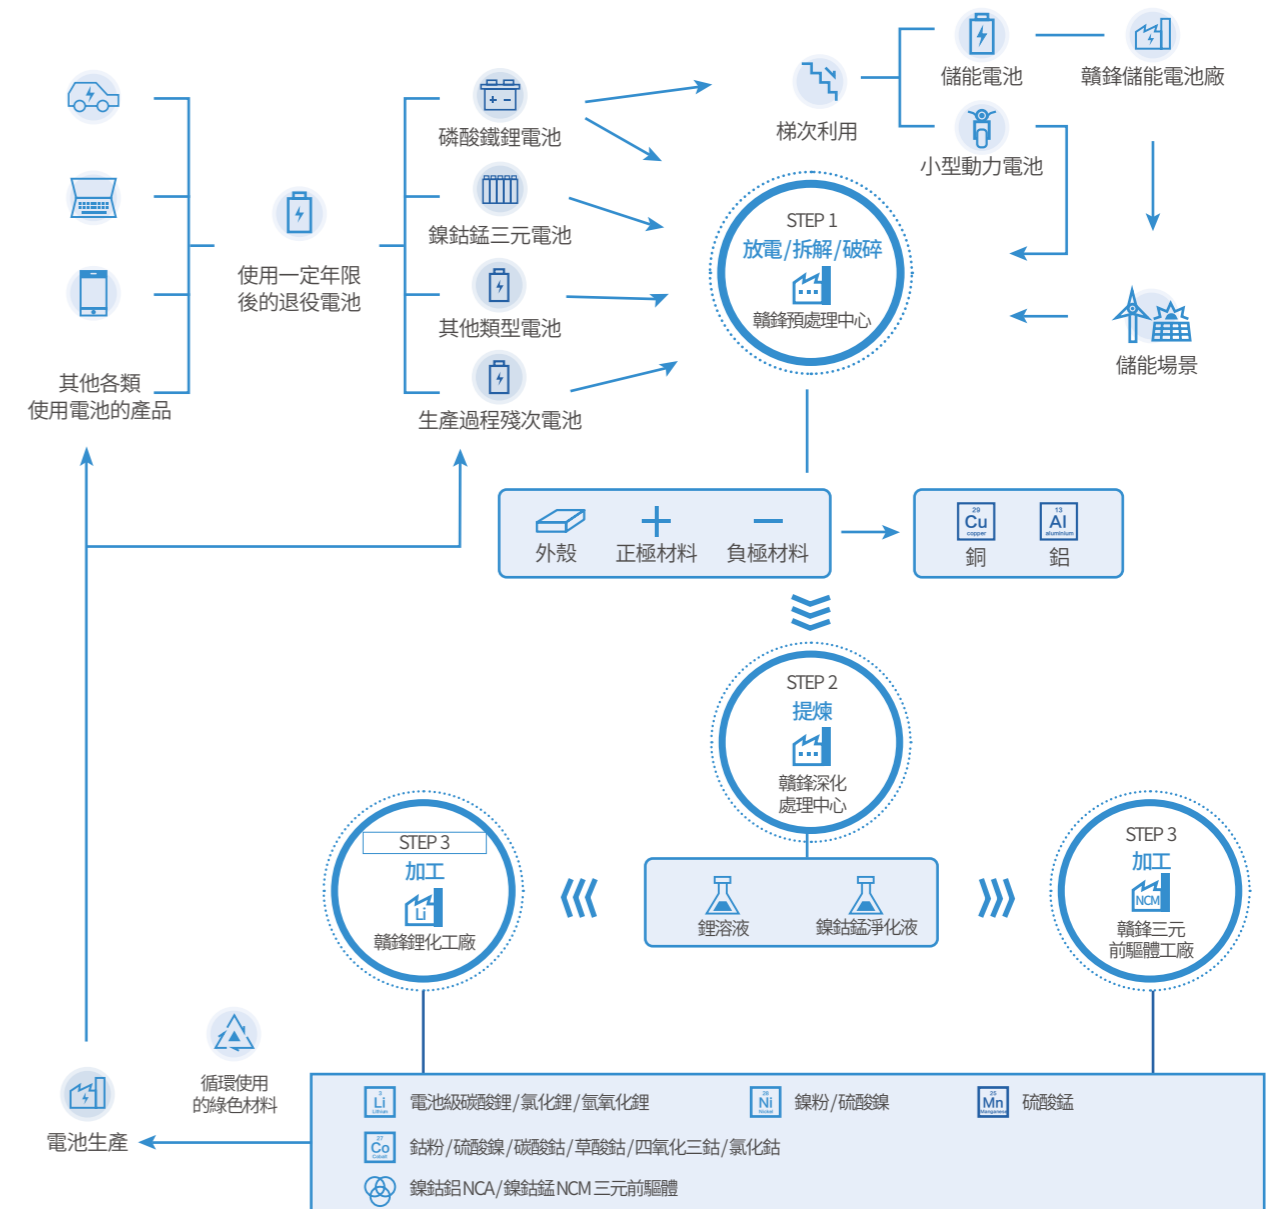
其他各類
使用電池的產品

使用一定年限
後的退役電池

磷酸鐵鋰電池
鎳鈷錳三元電池
其他類型電池
生產過程殘次電池

梯次利用
儲能電池
贛鋒儲能電池廠
小型動力電池
儲能場景

STEP 1
放電/拆解/破碎
贛鋒預處理中心

外殼
正極材料
負極材料

Cu
銅
Al
鋁

STEP 2
提煉
贛鋒深化
處理中心

鋰溶液
鎳鈷錳淨化液

STEP 3
加工
Li
贛鋒鋰化工廠

STEP 3
加工
NCM
贛鋒三元
前驅體工廠

循環使用
的綠色材料

電池生產

Li 電池級碳酸鋰/氯化鋰/氫氧化鋰
Ni 鎳粉/硫酸鎳
Mn 硫酸錳
Co 鈷粉/硫酸鎳/碳酸鈷/草酸鈷/四氧化三鈷/氯化鈷
鎳鈷鋁NCA/鎳鈷錳NCM三元前驅體